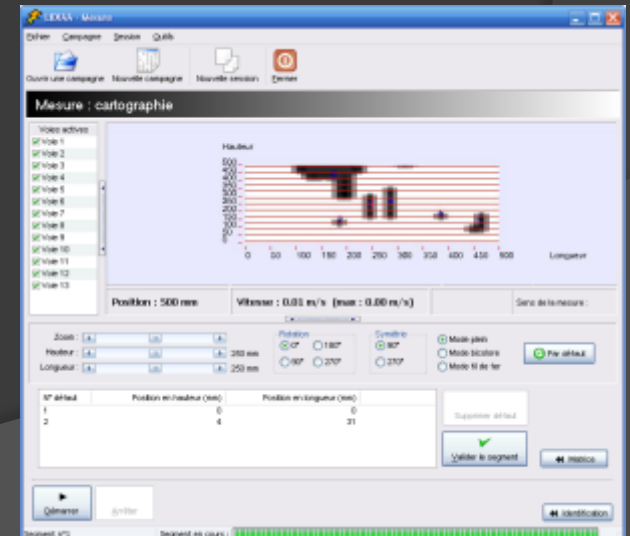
SIDIAA - Mesure

Fichier Campagne Session Outils

Ouvrir une campagne Nouvelle campagne Nouvelle session Fermer

Mesure : cartographie

Voies actives
Voie 1
Voie 2
Voie 3
Voie 4
Voie 5
Voie 6
Voie 7
Voie 8
Voie 9
Voie 10
Voie 11
Voie 12
Voie 13

Hauteur
500
450
400
350
300
250
200
150
100
50
0
0 50 100 150 200 250 300 350 400 450 500
Longueur

Position : 500 mm
Vitesse : 0.01 m/s (max : 0.00 m/s)
Sens de la mesure :

Zoom :
Hauteur : 250 mm
Longueur : 250 mm

Rotation
0° 180°
90° 270°

Symétrie
90°
270°

Mode plein
Mode bicolore
Mode fil de fer

Par défaut

| N° défaut | Position en hauteur (mm) | Position en longueur (mm) |
|---|---|---|
| 1 | 0 | 0 |
| 2 | 4 | 31 |

Supprimer défaut

Valider le segment

Matrice

Démarrer
Arrêter

Identification

Segment n°1
Segment en cours :